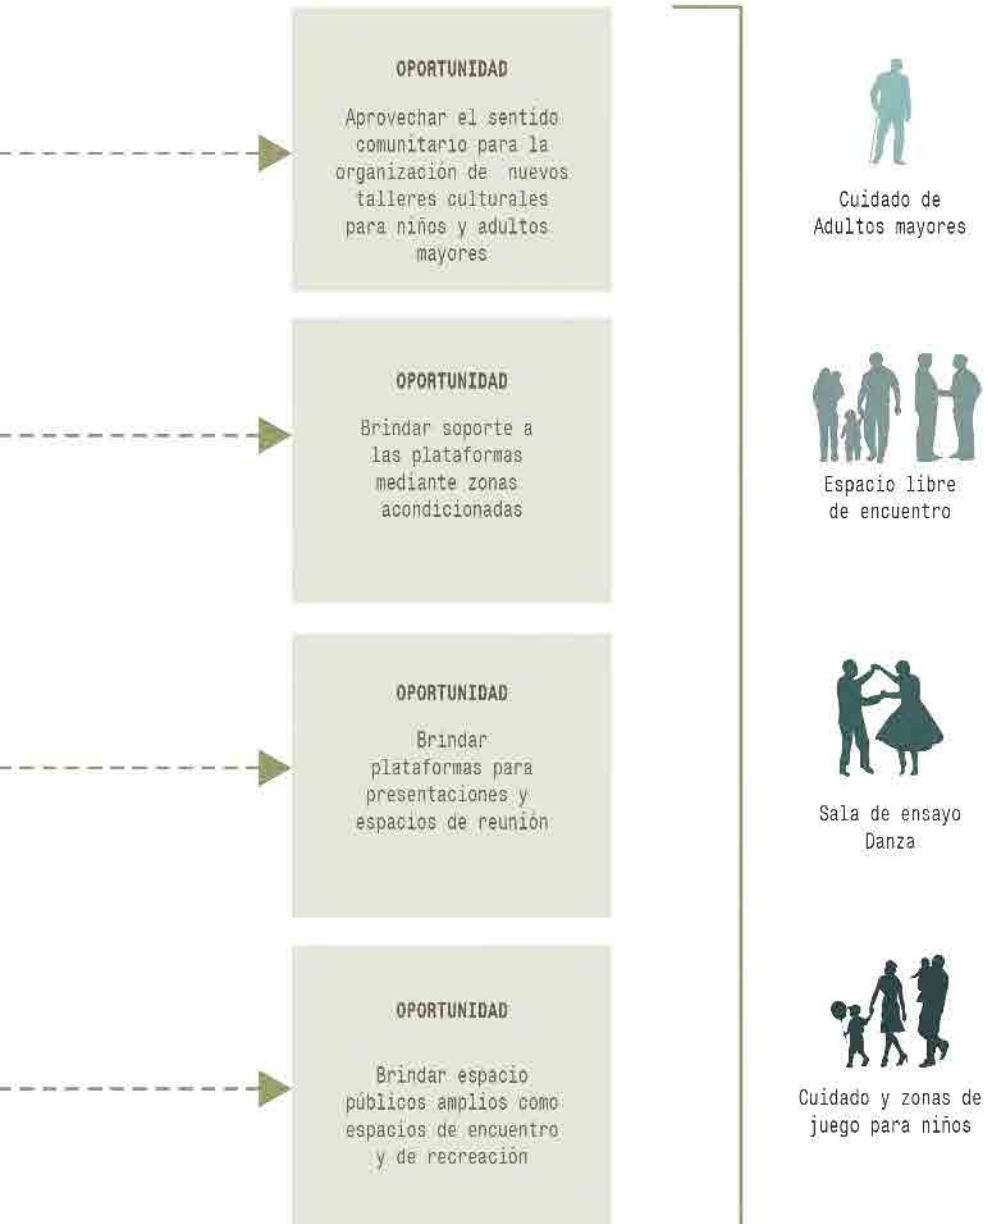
OPORTUNIDAD

Aprovechar el sentido comunitario para la organización de nuevos talleres culturales para niños y adultos mayores

Cuidado de Adultos mayores

OPORTUNIDAD

Brindar soporte a las plataformas mediante zonas acondicionadas

Espacio libre de encuentro

OPORTUNIDAD

Brindar plataformas para presentaciones y espacios de reunión

Sala de ensayo Danza

OPORTUNIDAD

Brindar espacio públicos amplios como espacios de encuentro y de recreación

Cuidado y zonas de juego para niños